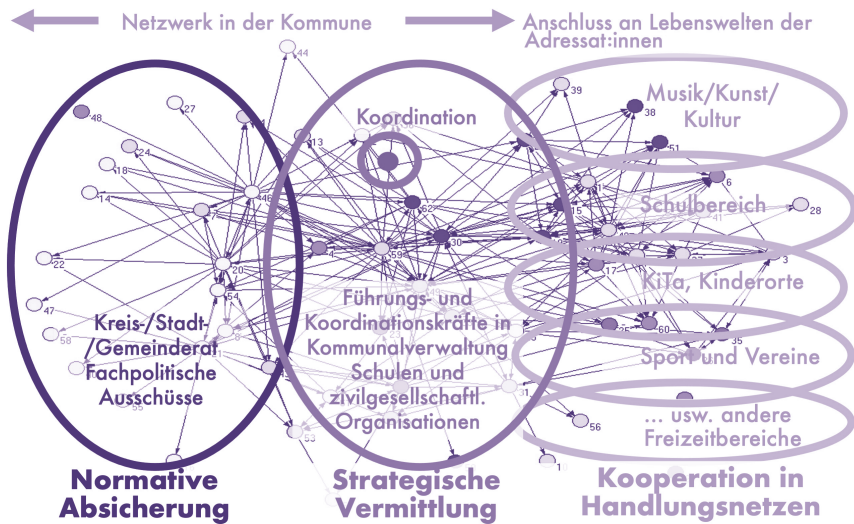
Netzwerk in der Kommune

Anschluss an Lebenswelten der Adressat:innen

44

48

27

24

18

14

22

47

58

55

13

46

7

20

54

Koordination

62

30

59

4

39

38

51

6

5

41

28

17

3

60

35

31

56

1

53

Musik/Kunst/ Kultur

Schulbereich

KiTa, Kinderorte

Sport und Vereine

... usw. andere Freizeitbereiche

Kreis-/Stadt- /Gemeinderat Fachpolitische Ausschüsse

Führungs- und Koordinationskräfte in Kommunalverwaltung Schulen und zivilgesellschaftl. Organisationen

Normative Absicherung

Strategische Vermittlung

Kooperation in Handlungsnetzen